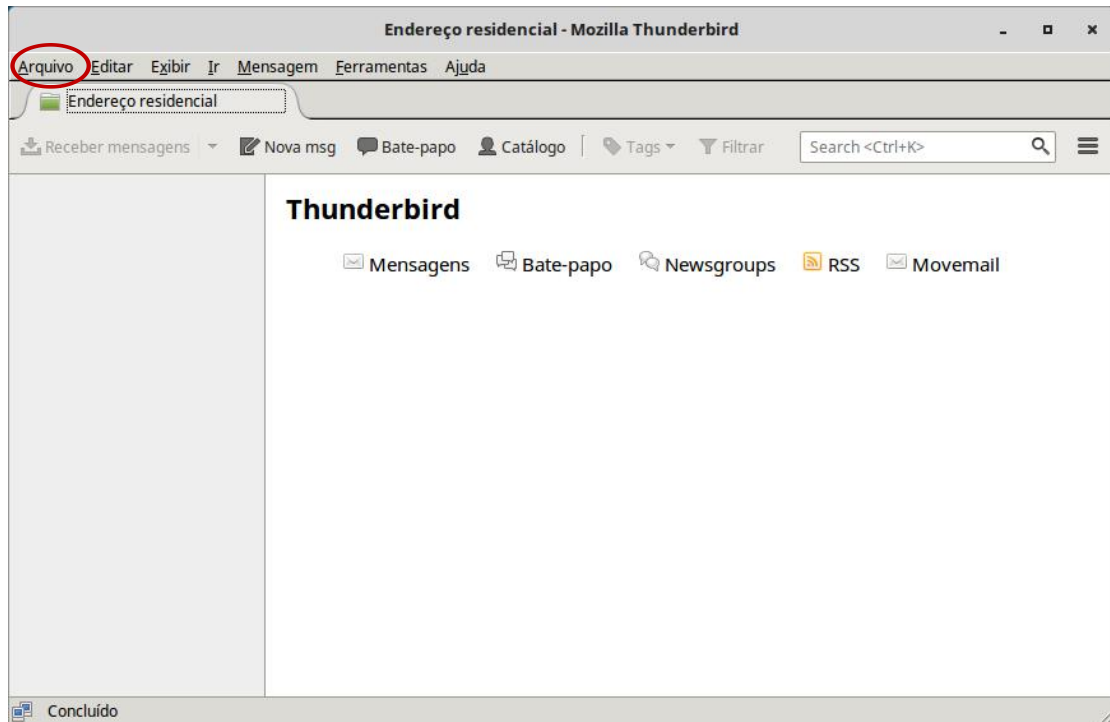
Endereço residencial - Mozilla Thunderbird

Arquivo Editar Exibir Ir Mensagem Ferramentas Ajuda

Endereço residencial

Receber mensagens Nova msg Bate-papo Catálogo Tags Filtrar Search <Ctrl+K>

Thunderbird

Mensagens Bate-papo Newsgroups RSS Movemail

Concluído